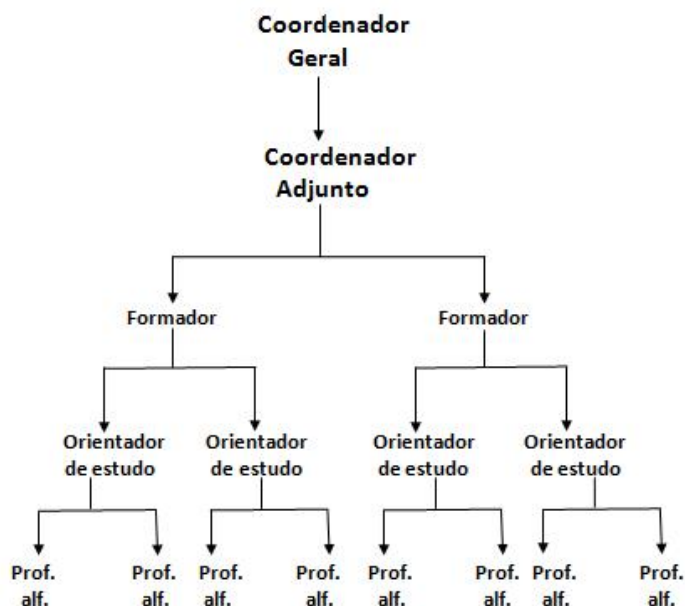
Coordenador Geral

Coordenador Adjunto

Formador

Formador

Orientador de estudo

Orientador de estudo

Orientador de estudo

Orientador de estudo

Prof. alf.

Prof. alf.

Prof. alf.

Prof. alf.

Prof. alf.

Prof. alf.

Prof. alf.

Prof. alf.